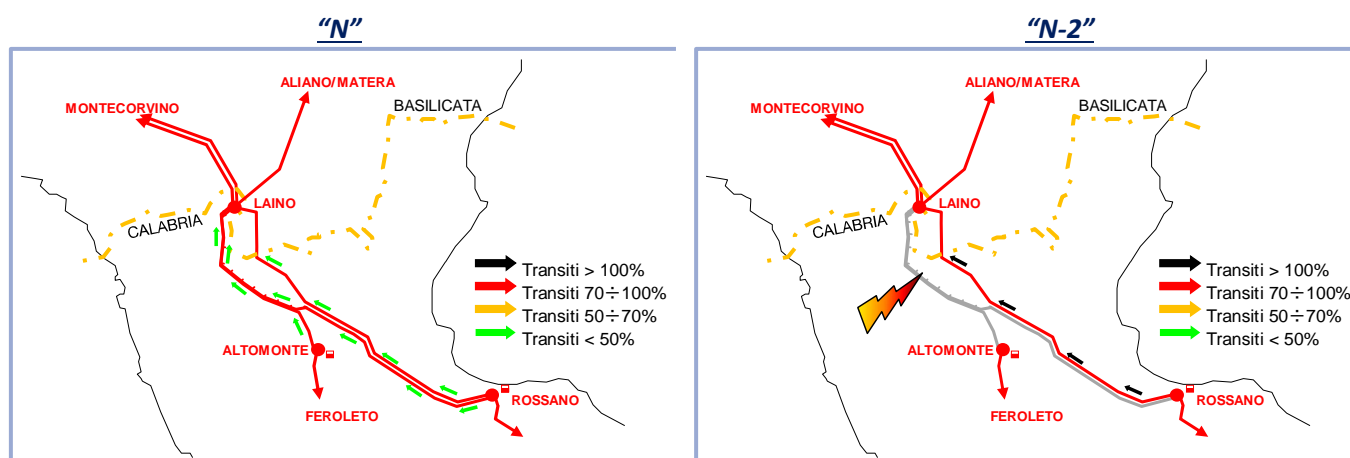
"N"

MONTECORVINO
ALIANO/MATERA
BASILICATA
LAINO
CALABRIA
Transiti > 100%
Transiti 70÷100%
Transiti 50÷70%
Transiti < 50%
ALTOMONTE
FEROLETO
ROSSANO

"N-2"

MONTECORVINO
ALIANO/MATERA
BASILICATA
LAINO
CALABRIA
Transiti > 100%
Transiti 70÷100%
Transiti 50÷70%
Transiti < 50%
ALTOMONTE
FEROLETO
ROSSANO